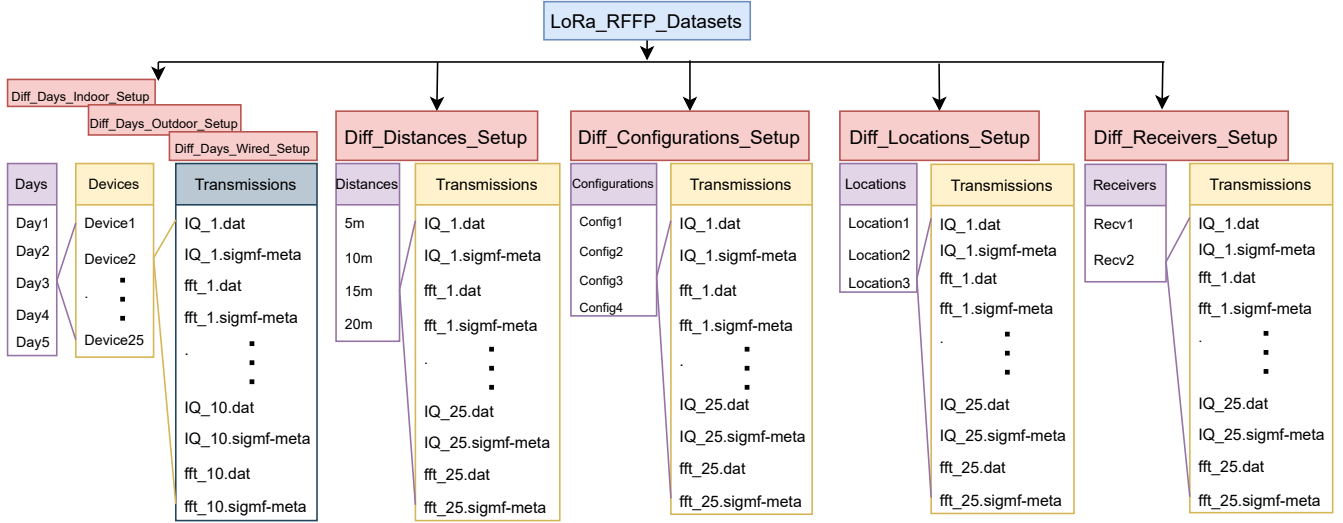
LoRa_RFFP_Datasets

Diff_Days_Indoor_Setup
Diff_Days_Outdoor_Setup
Diff_Days_Wired_Setup

Days
Day1
Day2
Day3
Day4
Day5

Devices
Device1
Device2
.
Device25

Transmissions
IQ_1.dat
IQ_1.sigmf-meta
fft_1.dat
fft_1.sigmf-meta
.
IQ_10.dat
IQ_10.sigmf-meta
fft_10.dat
fft_10.sigmf-meta

Diff_Distances_Setup

Distances
5m
10m
15m
20m

Transmissions
IQ_1.dat
IQ_1.sigmf-meta
fft_1.dat
fft_1.sigmf-meta
.
IQ_25.dat
IQ_25.sigmf-meta
fft_25.dat
fft_25.sigmf-meta

Diff_Configurations_Setup

Configurations
Config1
Config2
Config3
Config4

Transmissions
IQ_1.dat
IQ_1.sigmf-meta
fft_1.dat
fft_1.sigmf-meta
.
IQ_25.dat
IQ_25.sigmf-meta
fft_25.dat
fft_25.sigmf-meta

Diff_Locations_Setup

Locations
Location1
Location2
Location3

Transmissions
IQ_1.dat
IQ_1.sigmf-meta
fft_1.dat
fft_1.sigmf-meta
.
IQ_25.dat
IQ_25.sigmf-meta
fft_25.dat
fft_25.sigmf-meta

Diff_Receivers_Setup

Receivers
Recv1
Recv2

Transmissions
IQ_1.dat
IQ_1.sigmf-meta
fft_1.dat
fft_1.sigmf-meta
.
IQ_25.dat
IQ_25.sigmf-meta
fft_25.dat
fft_25.sigmf-meta